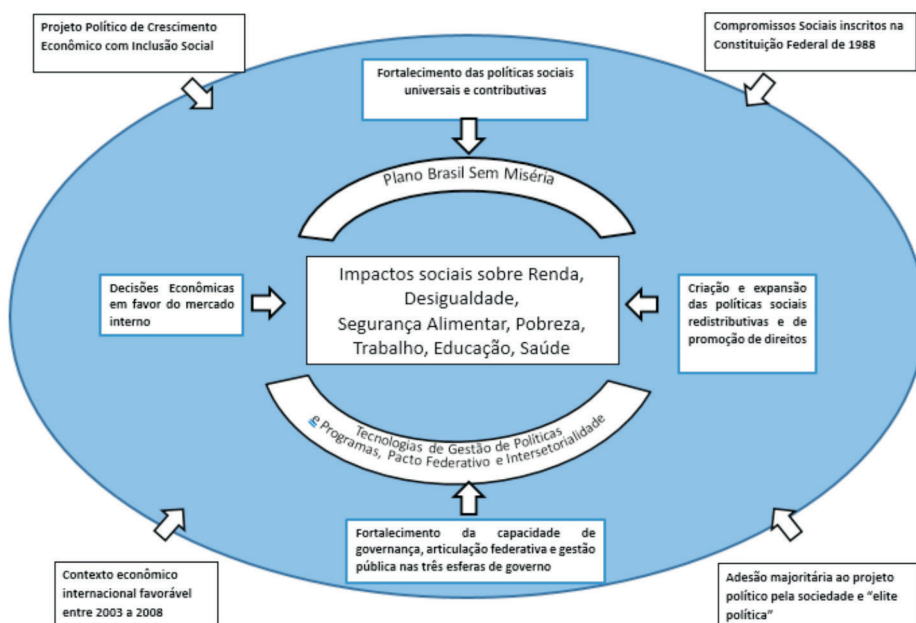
Projeto Político de Crescimento Econômico com Inclusão Social

Compromissos Sociais inscritos na Constituição Federal de 1988

Fortalecimento das políticas sociais universais e contributivas

Plano Brasil Sem Miséria

Decisões Econômicas em favor do mercado interno

Impactos sociais sobre Renda, Desigualdade, Segurança Alimentar, Pobreza, Trabalho, Educação, Saúde

Criação e expansão das políticas sociais redistributivas e de promoção de direitos

Tecnologias de Gestão de Políticas e Programas, Pacto Federativo e Intersetorialidade

Fortalecimento da capacidade de governança, articulação federativa e gestão pública nas três esferas de governo

Contexto econômico internacional favorável entre 2003 a 2008

Adesão majoritária ao projeto político pela sociedade e "elite política"